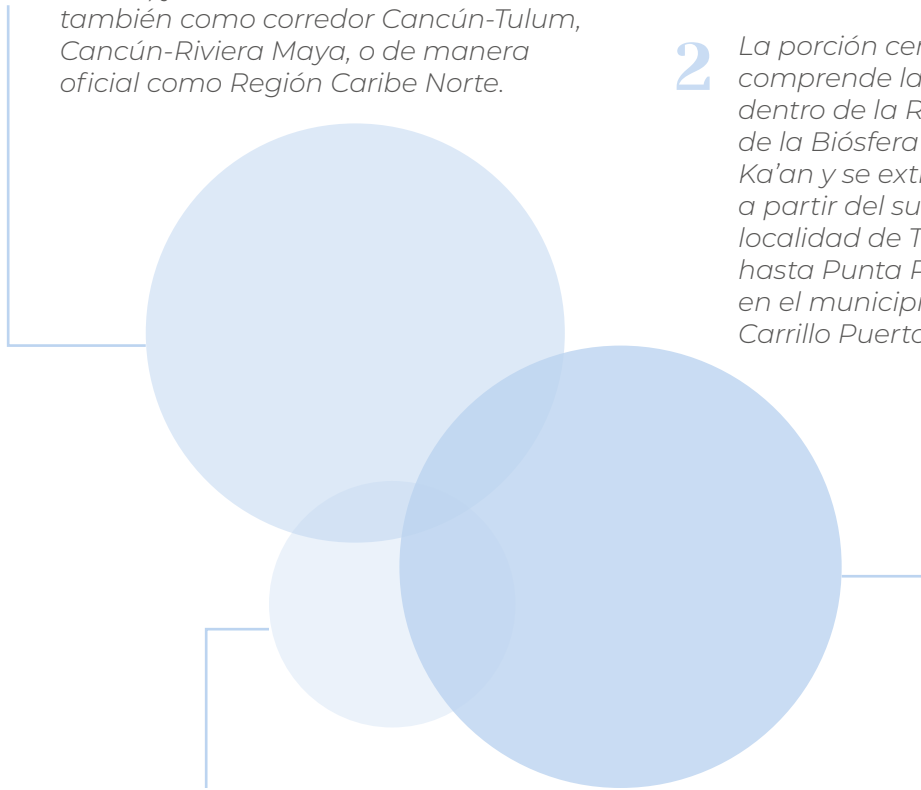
también como corredor Cancún-Tulum, Cancún-Riviera Maya, o de manera oficial como Región Caribe Norte.

2 La porción cen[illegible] comprende la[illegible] dentro de la R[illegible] de la Biósfera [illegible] Ka'an y se ext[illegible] a partir del su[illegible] localidad de T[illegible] hasta Punta P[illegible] en el municip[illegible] Carrillo Puerto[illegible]